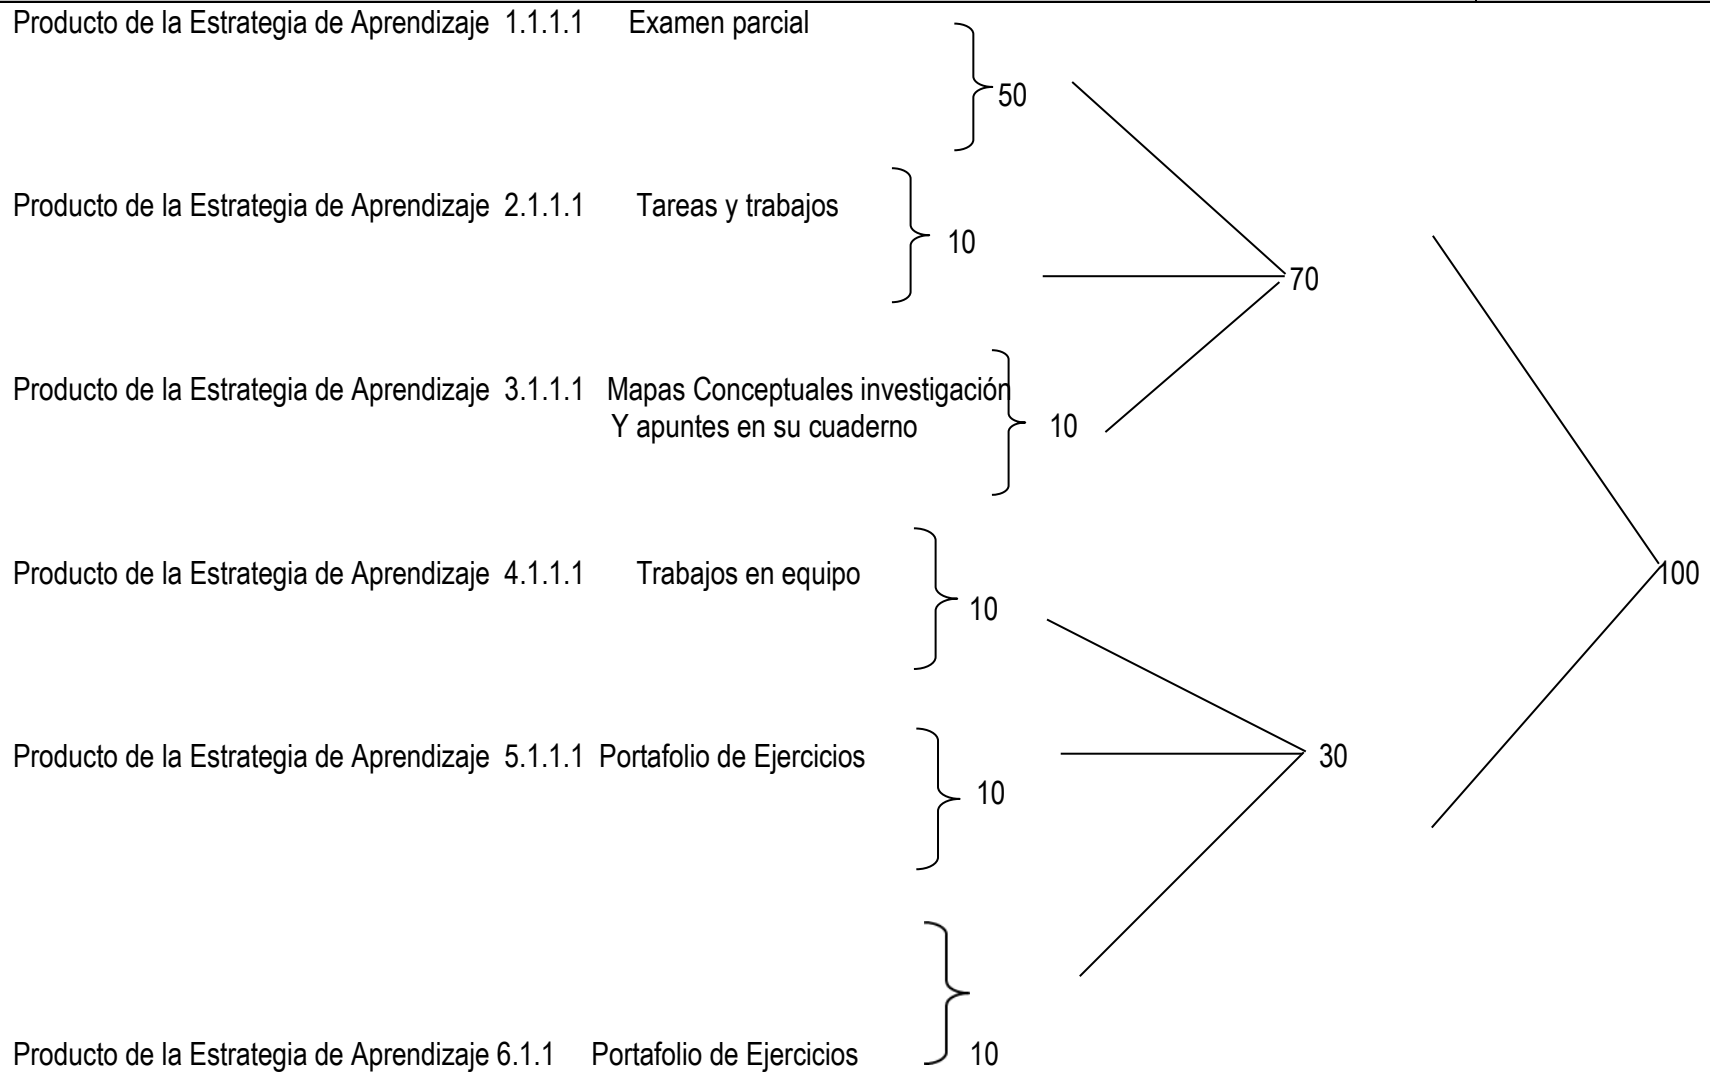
Producto de la Estrategia de Aprendizaje 1.1.1.1 Examen parcial

50

Producto de la Estrategia de Aprendizaje 2.1.1.1 Tareas y trabajos

10

70

Producto de la Estrategia de Aprendizaje 3.1.1.1 Mapas Conceptuales investigación Y apuntes en su cuaderno

10

Producto de la Estrategia de Aprendizaje 4.1.1.1 Trabajos en equipo

10

100

Producto de la Estrategia de Aprendizaje 5.1.1.1 Portafolio de Ejercicios

30

10

Producto de la Estrategia de Aprendizaje 6.1.1 Portafolio de Ejercicios

10